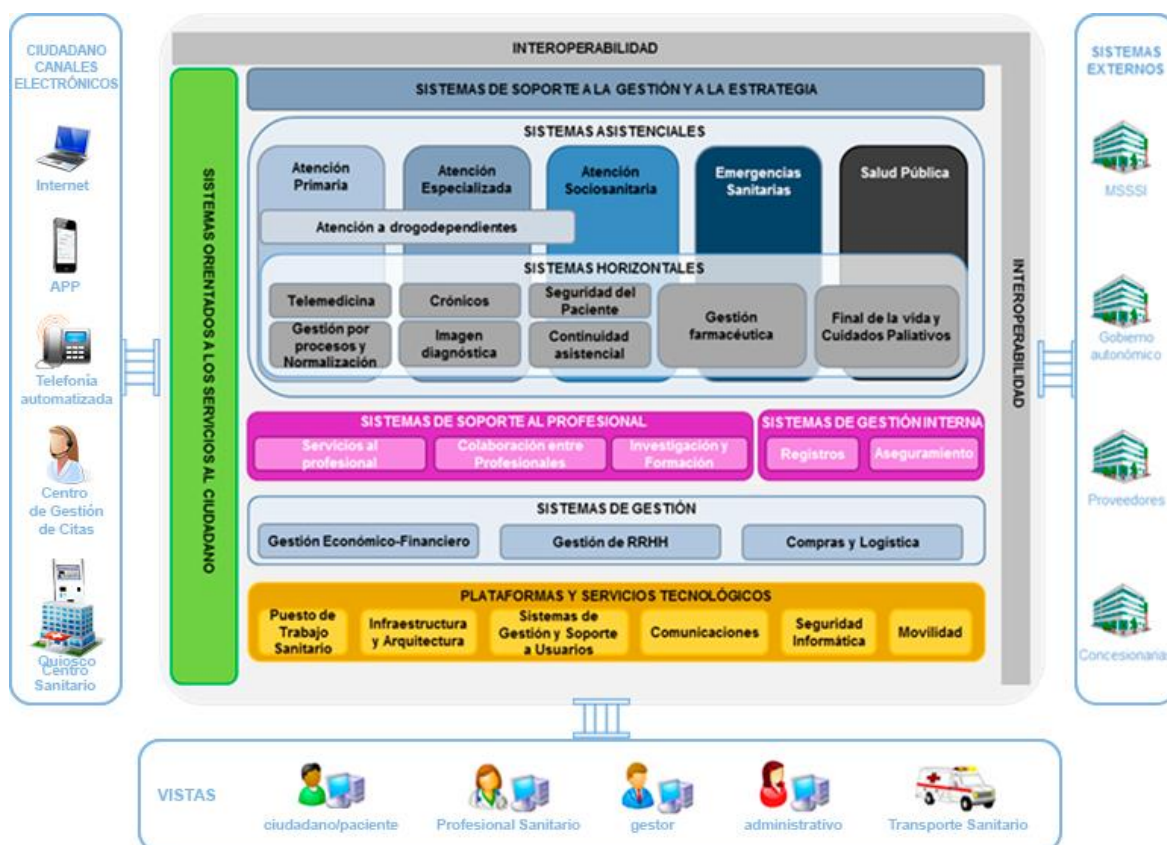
CIUDADANO CANALES ELECTRÓNICOS

Internet

APP

Telefonía automatizada

Centro de Gestión de Citas

Quiosco Centro Sanitario

INTEROPERABILIDAD

SISTEMAS ORIENTADOS A LOS SERVICIOS AL CIUDADANO

SISTEMAS DE SOPORTE A LA GESTIÓN Y A LA ESTRATEGIA

SISTEMAS ASISTENCIALES

Atención Primaria

Atención Especializada

Atención Sociosanitaria

Emergencias Sanitarias

Salud Pública

Atención a drogodependientes

SISTEMAS HORIZONTALES

Telemedicina

Crónicos

Seguridad del Paciente

Gestión farmacéutica

Final de la vida y Cuidados Paliativos

Gestión por procesos y Normalización

Imagen diagnóstica

Continuidad asistencial

SISTEMAS DE SOPORTE AL PROFESIONAL

Servicios al profesional

Colaboración entre Profesionales

Investigación y Formación

SISTEMAS DE GESTIÓN INTERNA

Registros

Aseguramiento

SISTEMAS DE GESTIÓN

Gestión Económico-Financiero

Gestión de RRHH

Compras y Logística

PLATAFORMAS Y SERVICIOS TECNOLÓGICOS

Puesto de Trabajo Sanitario

Infraestructura y Arquitectura

Sistemas de Gestión y Soporte a Usuarios

Comunicaciones

Seguridad Informática

Movilidad

INTEROPERABILIDAD

SISTEMAS EXTERNOS

MSSSI

Gobierno autonómico

Proveedores

Concesionaria

VISTAS

ciudadano/paciente

Profesional Sanitario

gestor

administrativo

Transporte Sanitario